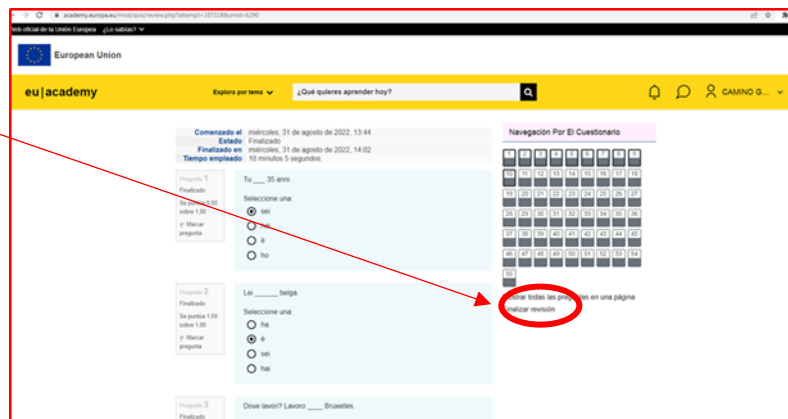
academy.europa.eu/mod/quiz/review.php?attempt=1073318&cmid=6290

Web oficial de la Unión Europea ¿Lo sabías?

European Union

eu|academy

Explora por tema

¿Qué quieres aprender hoy?

CAMINO G...

| | |
|---|---|
| Comenzado el | miércoles, 31 de agosto de 2022, 13:44 |
| Estado | Finalizado |
| Finalizado en | miércoles, 31 de agosto de 2022, 14:02 |
| Tiempo empleado | 18 minutos 5 segundos |

Pregunta 1
Finalizado
Se puntúa 0,00 sobre 1,00
Marcar pregunta

Tu ___ 35 anni.

Seleccione una:
sei
hai
è
ho

Pregunta 2
Finalizado
Se puntúa 1,00 sobre 1,00
Marcar pregunta

Lei ______ belga.

Seleccione una:
ha
è
sei
hai

Pregunta 3
Finalizado

Dove lavori? Lavoro ____ Bruxelles.

Navegación Por El Cuestionario

1 2 3 4 5 6 7 8 9
10 11 12 13 14 15 16 17 18
19 20 21 22 23 24 25 26 27
28 29 30 31 32 33 34 35 36
37 38 39 40 41 42 43 44 45
46 47 48 49 50 51 52 53 54
55

Mostrar todas las preguntas en una página
Finalizar revisión